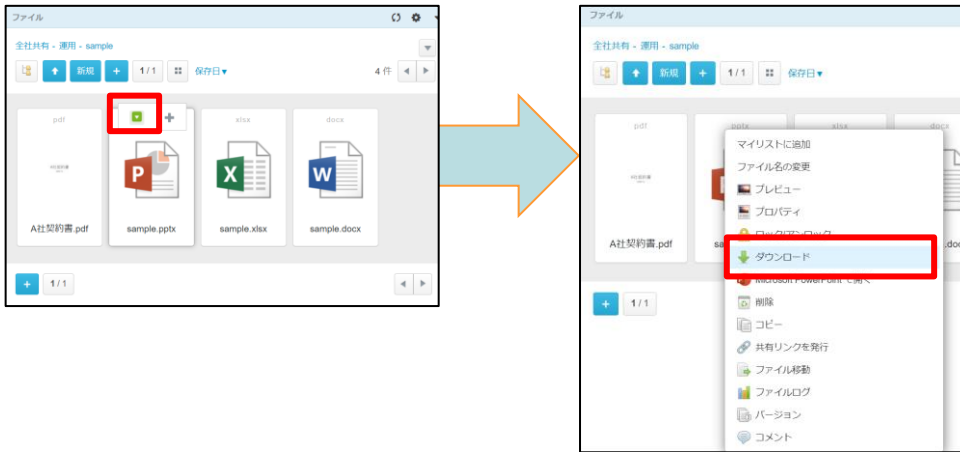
ファイル

全社共有 - 運用 - sample

新規 + 1/1 保存日▾ 4 件

pdf
A社契約書.pdf

sample.pptx

xlsx
sample.xlsx

docx
sample.docx

+ 1/1

ファイル

全社共有 - 運用 - sample

新規 + 1/1 保存日▾

pdf
A社契約書.pdf

+ 1/1

マイリストに追加
ファイル名の変更
プレビュー
プロパティ
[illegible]
ダウンロード
Microsoft PowerPoint で開く
削除
コピー
共有リンクを発行
ファイル移動
ファイルログ
バージョン
コメント